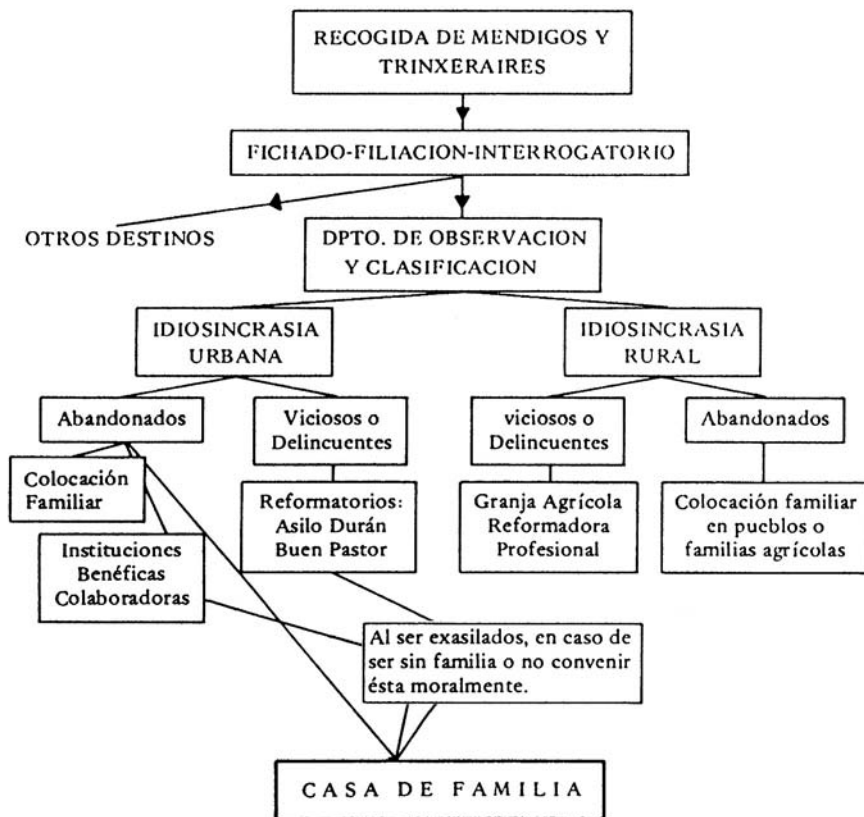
RECOGIDA DE MENDIGOS Y TRINXERAIRES

FICHADO-FILIACION-INTERROGATORIO

OTROS DESTINOS

DPTO. DE OBSERVACION Y CLASIFICACION

IDIOSINCRASIA URBANA

IDIOSINCRASIA RURAL

Abandonados

Viciosos o Delincuentes

viciosos o Delincuentes

Abandonados

Colocación Familiar

Reformatorios: Asilo Durán Buen Pastor

Granja Agrícola Reformadora Profesional

Colocación familiar en pueblos o familias agrícolas

Instituciones Benéficas Colaboradoras

Al ser exasilados, en caso de ser sin familia o no convenir ésta moralmente.

CASA DE FAMILIA

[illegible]